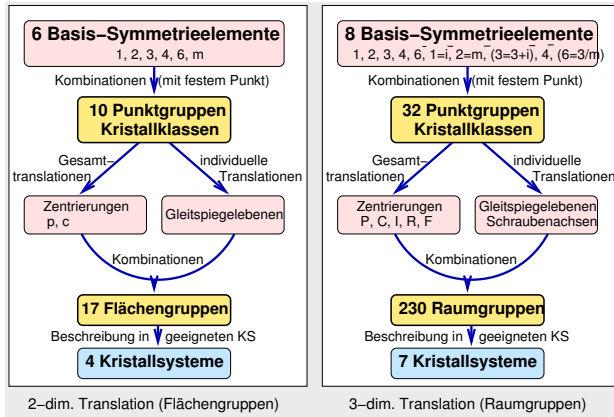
6 Basis–Symmetrieelemente
1, 2, 3, 4, 6, m

Kombinationen (mit festem Punkt)

10 Punktgruppen
Kristallklassen

Gesamt–translationen

individuelle Translationen

Zentrierungen
p, c

Gleitspiegelebenen

Kombinationen

17 Flächengruppen

Beschreibung in geeigneten KS

4 Kristallsysteme

2–dim. Translation (Flächengruppen)

8 Basis–Symmetrieelemente
1, 2, 3, 4, 6, $\bar{1}$=i, $\bar{2}$=m, $\bar{3}$(3=3+i), $\bar{4}$, $\bar{6}$(6=3/m)

Kombinationen (mit festem Punkt)

32 Punktgruppen
Kristallklassen

Gesamt–translationen

individuelle Translationen

Zentrierungen
P, C, I, R, F

Gleitspiegelebenen
Schraubenachsen

Kombinationen

230 Raumgruppen

Beschreibung in geeigneten KS

7 Kristallsysteme

3–dim. Translation (Raumgruppen)